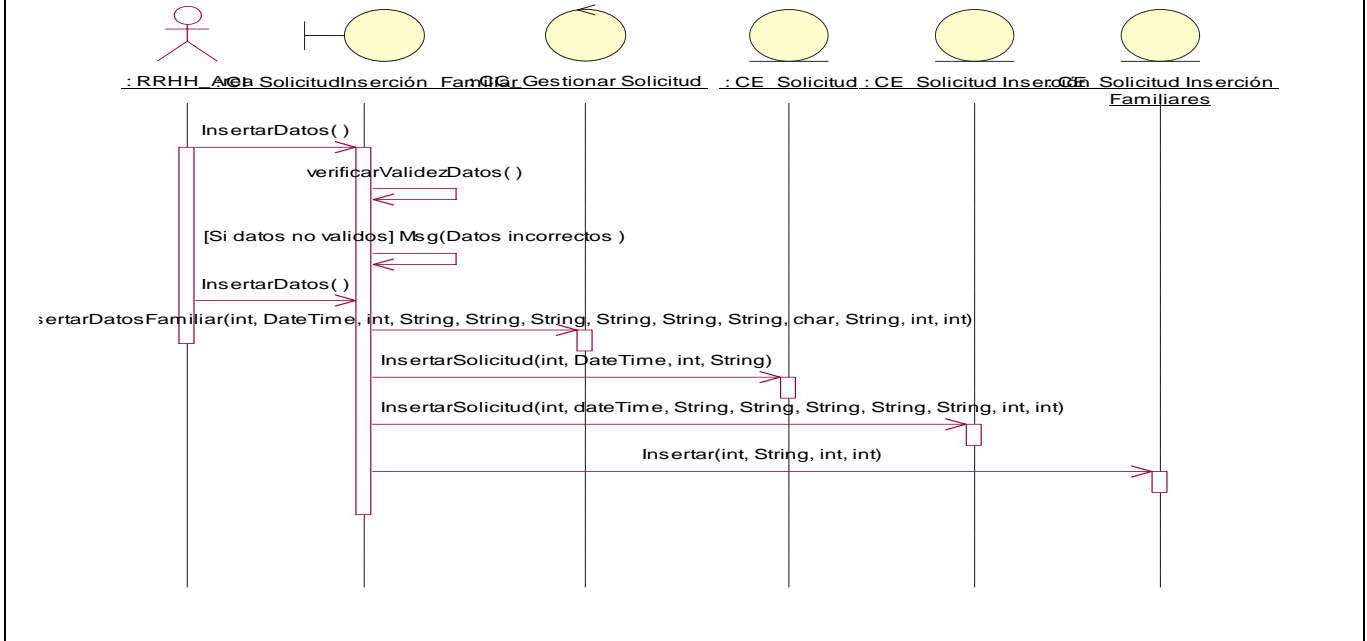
: RRHH_Area : CI SolicitudInserción_Familiar : CG_Gestionar Solicitud : CE_Solicitud : CE_Solicitud Inserción : CE_Solicitud Inserción Familiares

InsertarDatos( )

verificarValidezDatos( )

[Si datos no validos] Msg(Datos incorrectos )

InsertarDatos( )

sertarDatosFamiliar(int, DateTime, int, String, String, String, String, String, String, char, String, int, int)

InsertarSolicitud(int, DateTime, int, String)

InsertarSolicitud(int, dateTime, String, String, String, String, String, int, int)

Insertar(int, String, int, int)